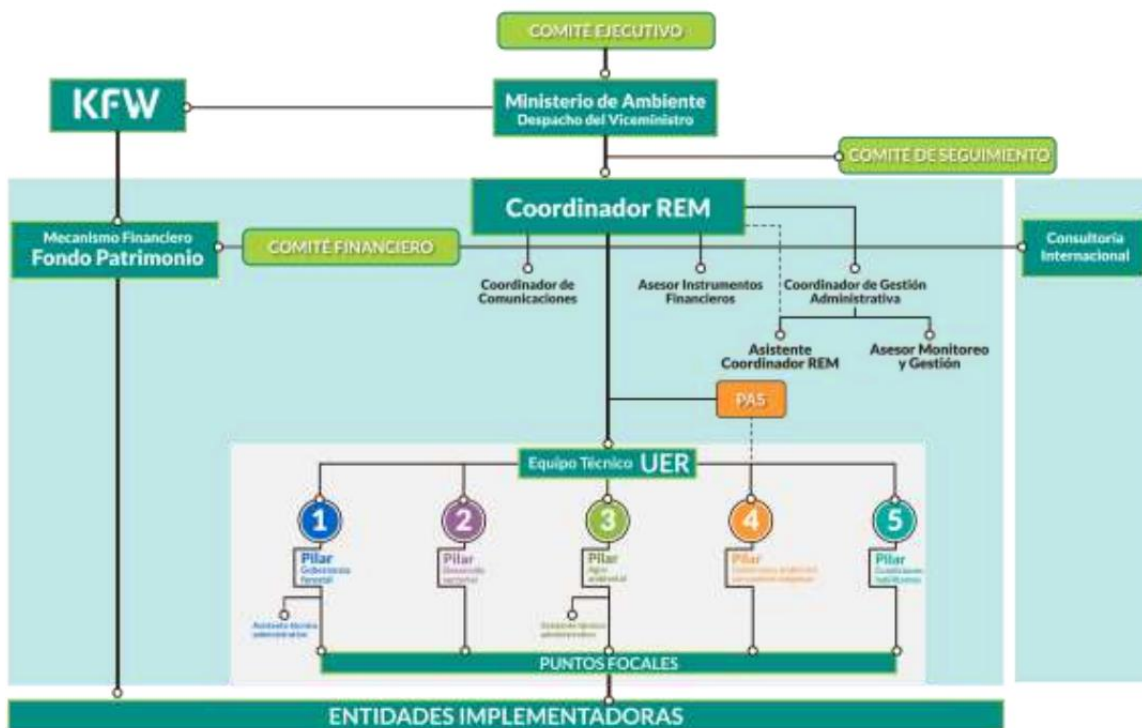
COMITÉ EJECUTIVO

KFW

Ministerio de Ambiente
Despacho del Viceministro

COMITÉ DE SEGUIMIENTO

Coordinador REM

Mecanismo Financiero
Fondo Patrimonio

COMITÉ FINANCIERO

Consultoría Internacional

Coordinador de Comunicaciones

Asesor Instrumentos Financieros

Coordinador de Gestión Administrativa

Asistente Coordinador REM

Asesor Monitoreo y Gestión

PAS

Equipo Técnico UER

1
Pilar
Gobernanza forestal

2
Pilar
Desarrollo sectorial

3
Pilar
Agro ambiental

4
Pilar
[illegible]

5
Pilar
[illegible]

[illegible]

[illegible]

PUNTOS FOCALES

ENTIDADES IMPLEMENTADORAS